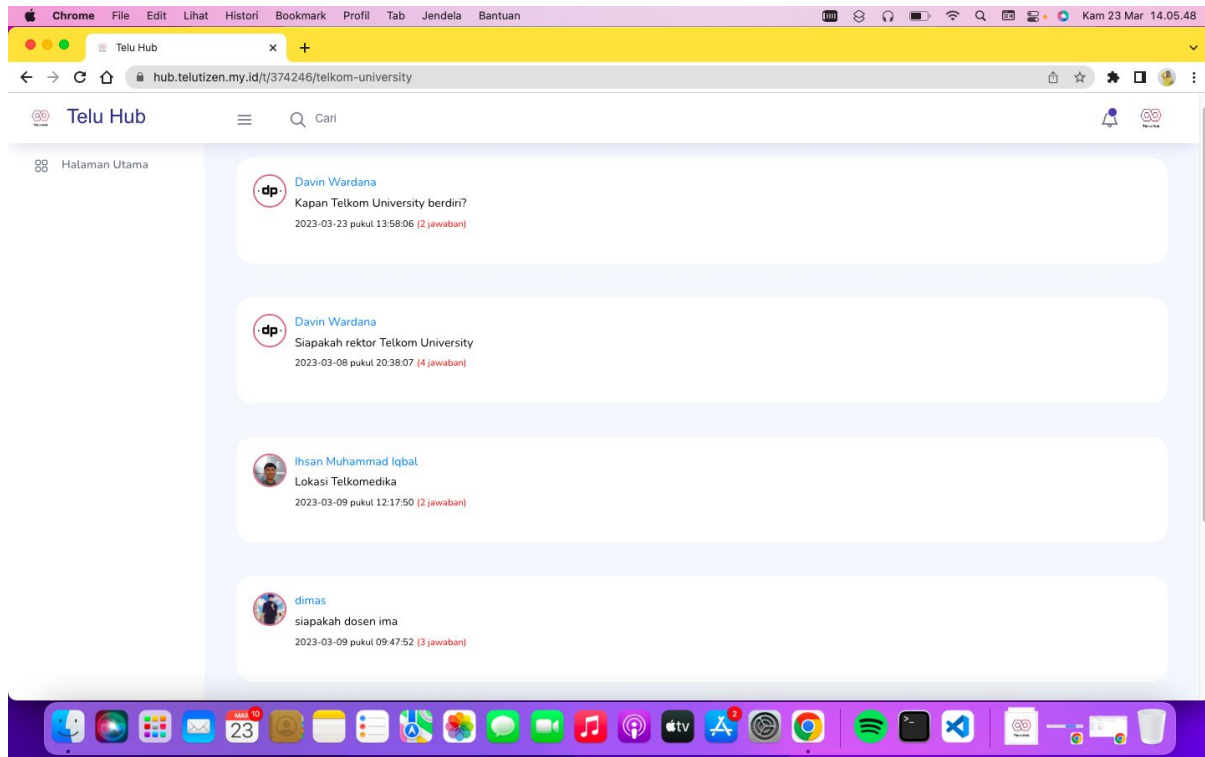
Chrome File Edit Lihat Histori Bookmark Profil Tab Jendela Bantuan

Kam 23 Mar 14.05.48

Telu Hub ×

hub.telutizen.my.id/t/374246/telkom-university

Telu Hub

Cari

Halaman Utama

dp

Davin Wardana

Kapan Telkom University berdiri?

2023-03-23 pukul 13:58:06 (2 jawaban)

dp

Davin Wardana

Siapakah rektor Telkom University

2023-03-08 pukul 20:38:07 (4 jawaban)

Ihsan Muhammad Iqbal

Lokasi Telkomedika

2023-03-09 pukul 12:17:50 (2 jawaban)

dimas

siapakah dosen ima

2023-03-09 pukul 09:47:52 (3 jawaban)

MAR 23 10

tv

2